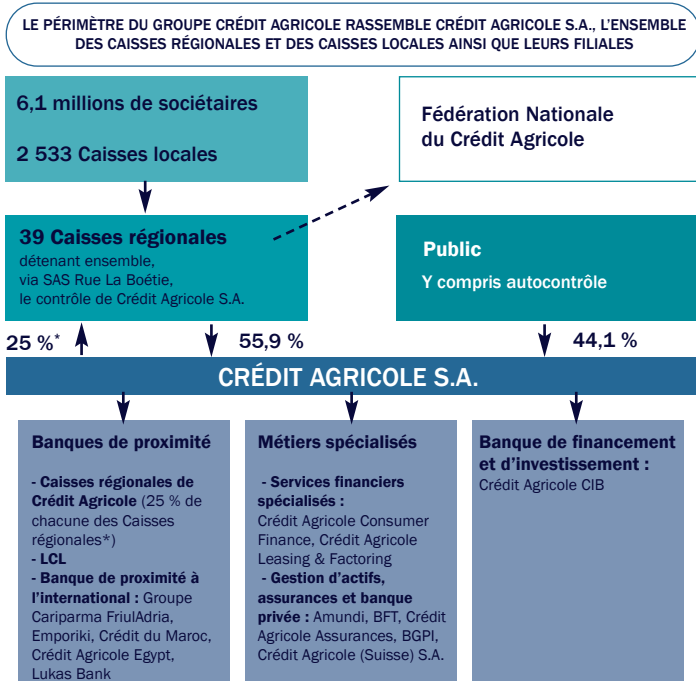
LE PÉRIMÈTRE DU GROUPE CRÉDIT AGRICOLE RASSEMBLE CRÉDIT AGRICOLE S.A., L'ENSEMBLE DES CAISSES RÉGIONALES ET DES CAISSES LOCALES AINSI QUE LEURS FILIALES

6,1 millions de sociétaires

2 533 Caisses locales

Fédération Nationale du Crédit Agricole

39 Caisses régionales
détenant ensemble, via SAS Rue La Boétie, le contrôle de Crédit Agricole S.A.

Public
Y compris autocontrôle

25 %*

55,9 %

44,1 %

CRÉDIT AGRICOLE S.A.

Banques de proximité

- Caisses régionales de Crédit Agricole (25 % de chacune des Caisses régionales*)
- LCL
- Banque de proximité à l'international : Groupe Cariparma FriulAdria, Emporiki, Crédit du Maroc, Crédit Agricole Egypt, Lukas Bank

Métiers spécialisés

- Services financiers spécialisés : Crédit Agricole Consumer Finance, Crédit Agricole Leasing & Factoring
- Gestion d'actifs, assurances and banque privée : Amundi, BFT, Crédit Agricole Assurances, BGPI, Crédit Agricole (Suisse) S.A.

Banque de financement et d'investissement :
Crédit Agricole CIB